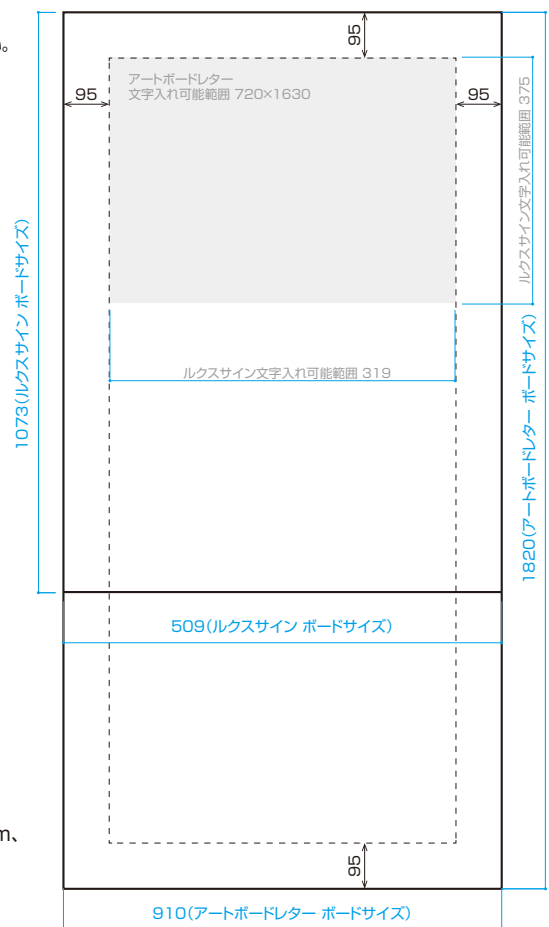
。

95

アートボードレター
文字入れ可能範囲 720×1630

95

95

ルクスサイン文字入れ可能範囲 375

1073(ルクスサイン ボードサイズ)

ルクスサイン文字入れ可能範囲 319

1820(アートボードレター ボードサイズ)

509(ルクスサイン ボードサイズ)

m、

95

910(アートボードレター ボードサイズ)